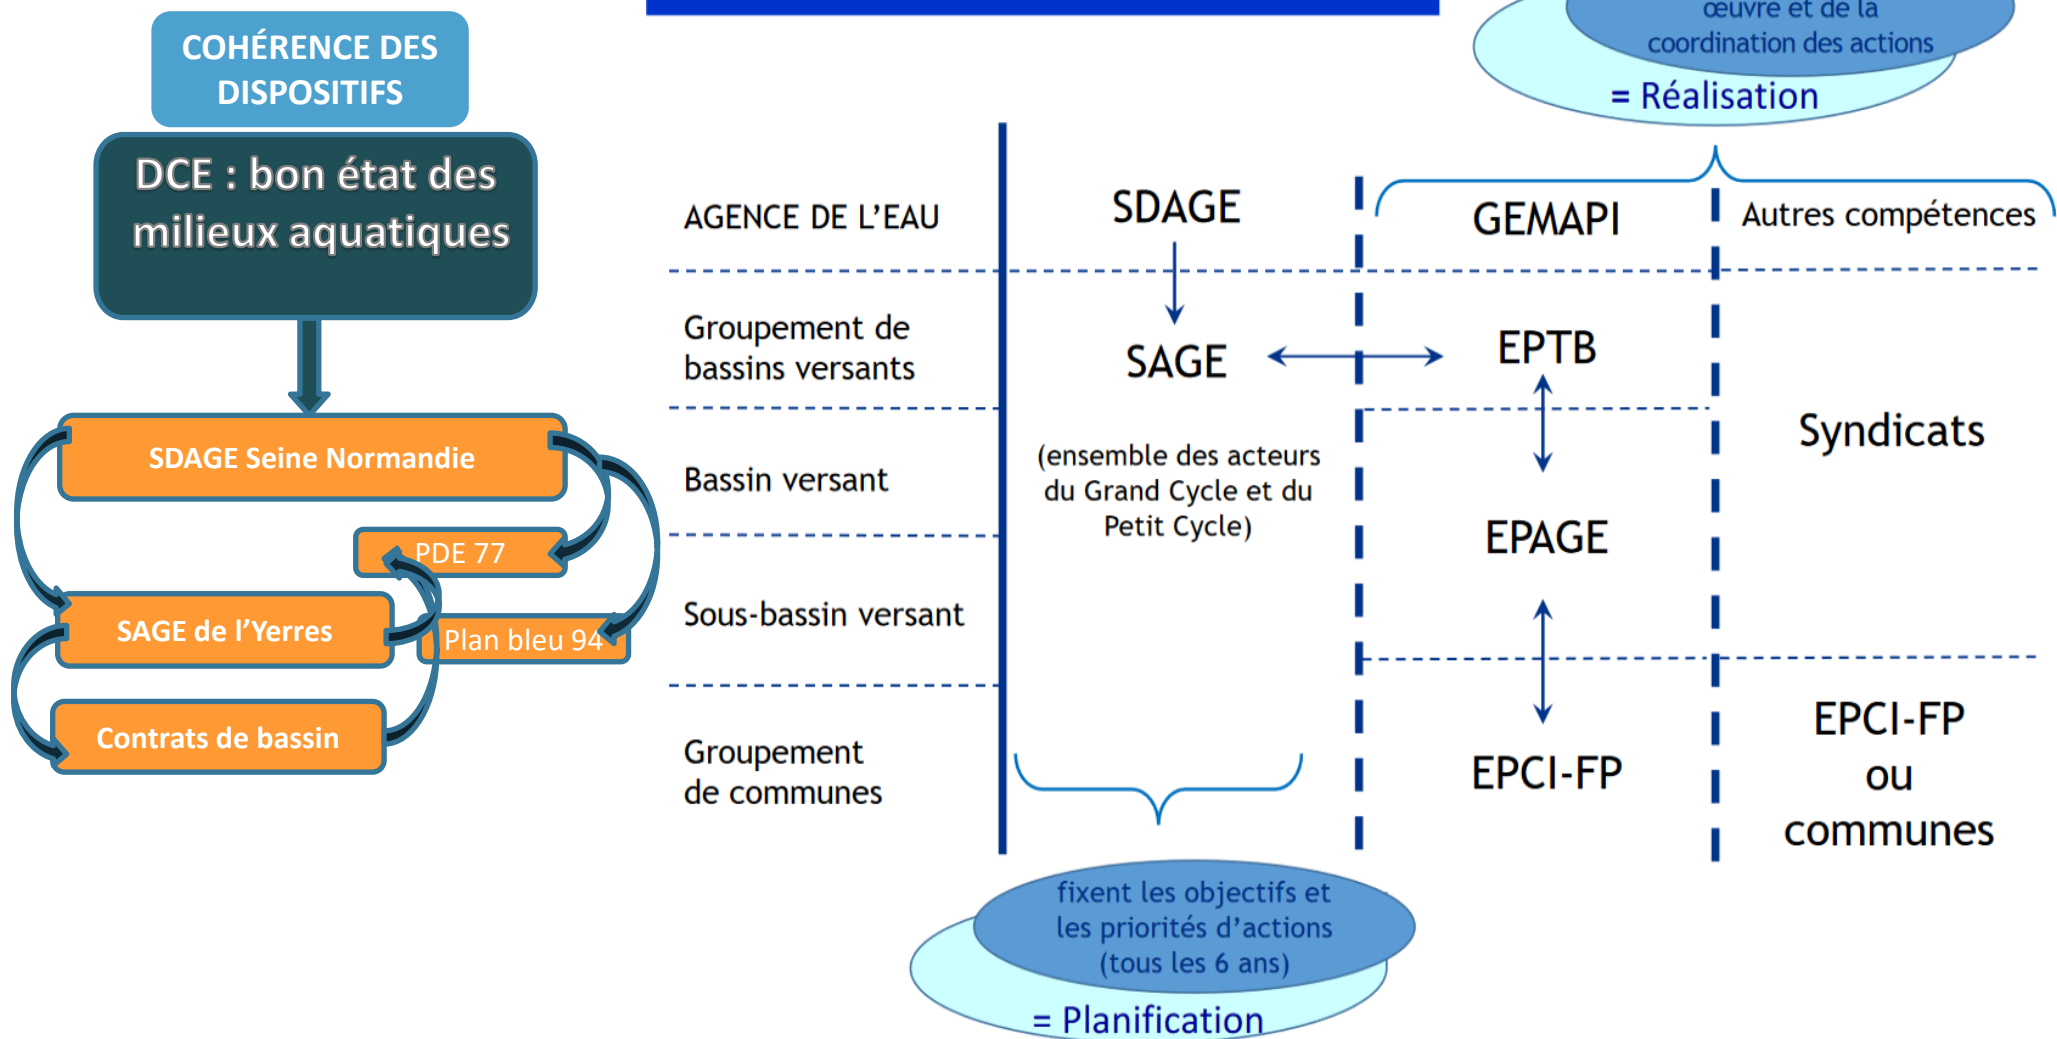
COHÉRENCE DES DISPOSITIFS

DCE : bon état des milieux aquatiques

SDAGE Seine Normandie

PDE 77

SAGE de l'Yerres

Plan bleu 94

Contrats de bassin

œuvre et de la coordination des actions

= Réalisation

AGENCE DE L'EAU

SDAGE

GEMAPI

Autres compétences

Groupement de bassins versants

SAGE

EPTB

Bassin versant

(ensemble des acteurs du Grand Cycle et du Petit Cycle)

Syndicats

EPAGE

Sous-bassin versant

Groupement de communes

EPCI-FP

EPCI-FP ou communes

fixent les objectifs et les priorités d'actions (tous les 6 ans)

= Planification